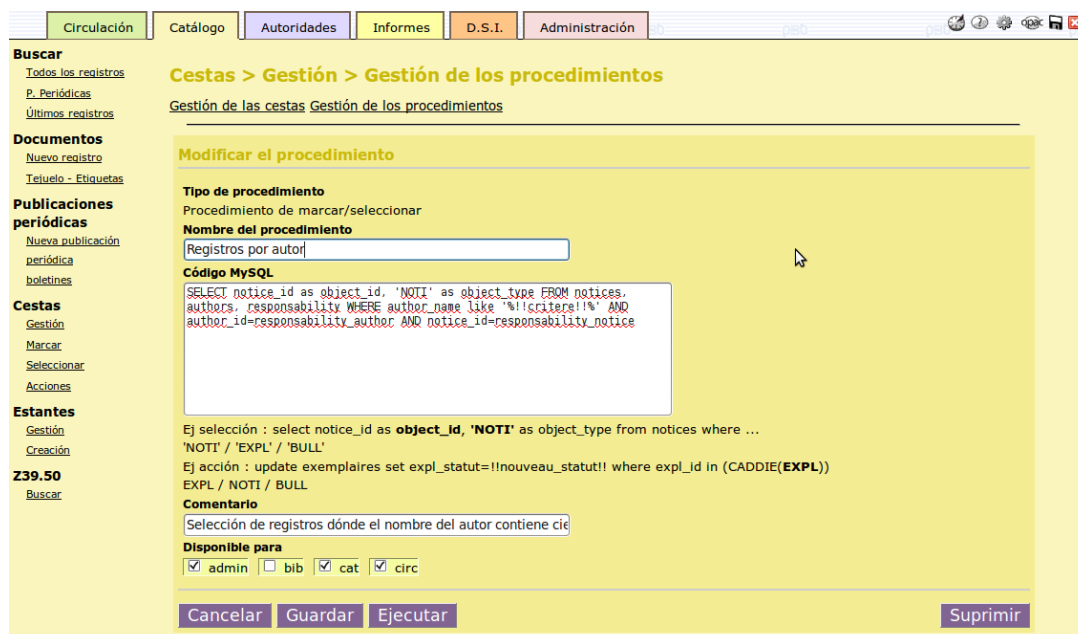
Circulación | Catálogo | Autoridades | Informes | D.S.I. | Administración

opac

Buscar
Todos los registros
P. Periódicas
Últimos registros

Documentos
Nuevo registro
Tejuelo - Etiquetas

Publicaciones periódicas
Nueva publicación periódica
boletines

Cestas
Gestión
Marcar
Seleccionar
Acciones

Estantes
Gestión
Creación

Z39.50
Buscar

Cestas > Gestión > Gestión de los procedimientos

Gestión de las cestas Gestión de los procedimientos

Modificar el procedimiento

Tipo de procedimiento
Procedimiento de marcar/seleccionar

Nombre del procedimiento
Registros por autor

Código MySQL
SELECT notice_id as object_id, 'NOTI' as object_type FROM notices, authors, responsability WHERE author_name like '%!!critere!!%' AND author_id=responsability_author AND notice_id=responsability_notice

Ej selección : select notice_id as **object_id**, **'NOTI'** as object_type from notices where ...
'NOTI' / 'EXPL' / 'BULL'
Ej acción : update exemplaires set expl_statut=!!nouveau_statut!! where expl_id in (CADDIE(**EXPL**))
EXPL / NOTI / BULL

Comentario
Selección de registros dónde el nombre del autor contiene cie

Disponible para
☑ admin ☐ bib ☑ cat ☑ circ

Cancelar Guardar Ejecutar Suprimir